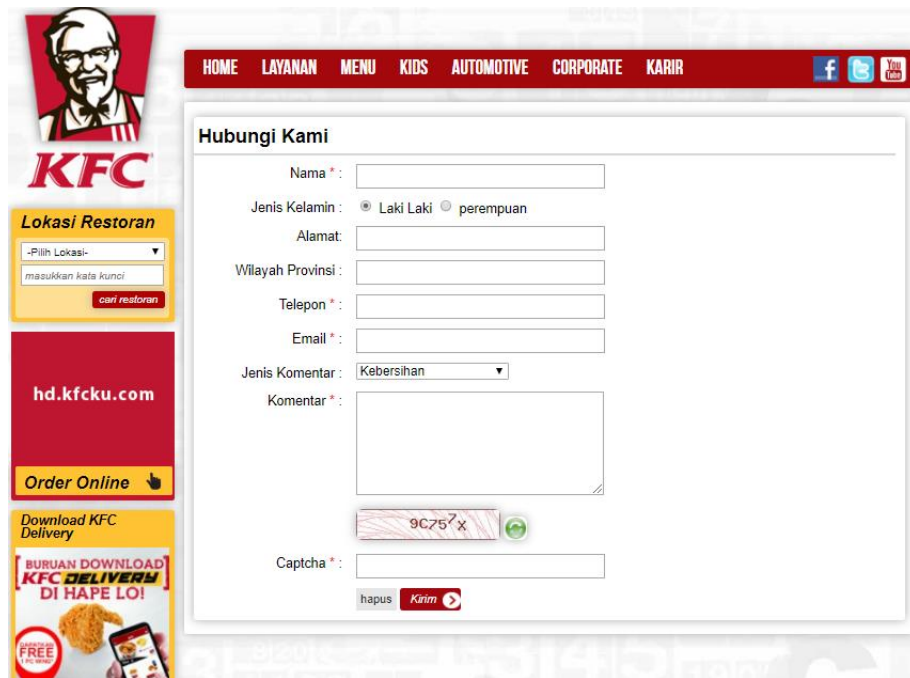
KFC

HOME LAYANAN MENU KIDS AUTOMOTIVE CORPORATE KARIR

You Tube

Lokasi Restoran

-Pilih Lokasi-

masukkan kata kunci

cari restoran

hd.kfcku.com

Order Online

Download KFC Delivery

BURUAN DOWNLOAD KFC DELIVERY DI HAPE LO!

FREE

Hubungi Kami

Nama * :

Jenis Kelamin : Laki Laki perempuan

Alamat:

Wilayah Provinsi :

Telepon * :

Email * :

Jenis Komentar : Kebersihan

Komentar * :

9C757X

Captcha * :

hapus Kirim